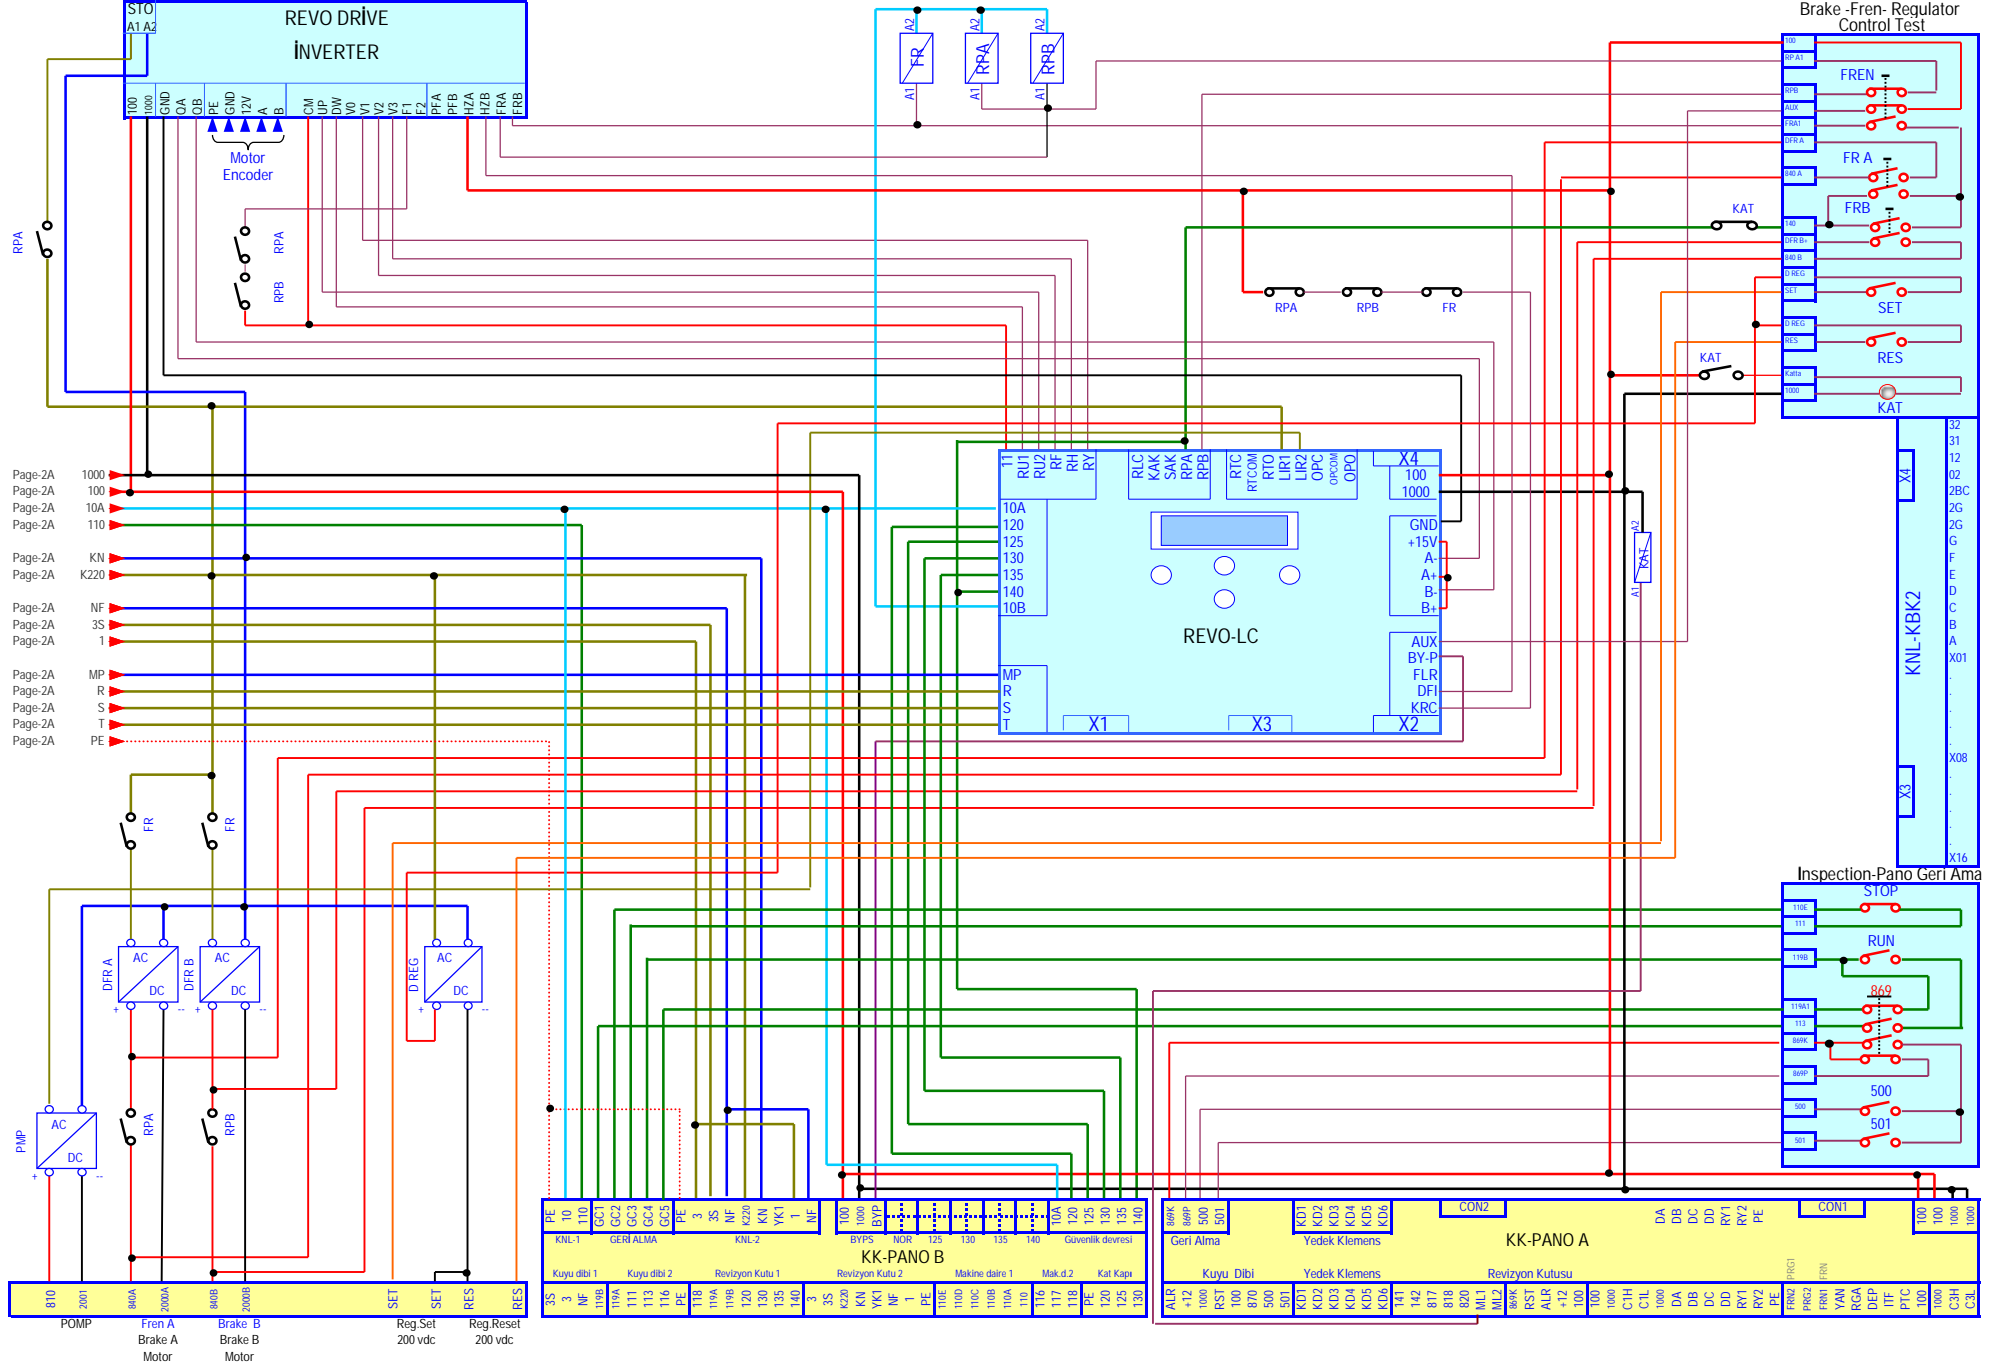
STO
A1 A2
REVO DRİVE
İNVERTER

100 1000 GND QA QB PE GND 12V A B CM UP DW V0 V1 V2 V3 F1 F2 PFA PFB HZA HZB FRA FRB

Motor
Encoder

A2 FR A1
A2 RPA A1
A2 RPB A1

Brake -Fren- Regulator
Control Test

100
RP A1
RPB
AUX
FRA1
DFR A
840 A
140
DFR B+
840 B
D REG
SET
D REG
RES
Katta
1000

FREN
FR A
FRB
SET
RES
KAT

KAT
KAT

RPA RPB FR

RPA
RPA
RPB

Page-2A 1000
Page-2A 100
Page-2A 10A
Page-2A 110
Page-2A KN
Page-2A K220
Page-2A NF
Page-2A 3S
Page-2A 1
Page-2A MP
Page-2A R
Page-2A S
Page-2A T
Page-2A PE

11 RU1 RU2 RF RH RY
RLC KAK SAK RPA RPB
RTC RTCOM RTO LIR1 LIR2 OPC OPCOM OPO
X4
100
1000
10A
120
125
130
135
140
10B
GND
+15V
A-
A+
B-
B+
REVO-LC
AUX
BY-P
FLR
DFI
KRC
MP
R
S
T
X1
X3
X2

A2 KAT A1

X4
KNL-KBK2
X3
32
31
12
02
2BC
2G
2G
G
F
E
D
C
B
A
X01
X08
X16

FR
FR

DFR A
AC
DC
DFR B
AC
DC
D REG
AC
DC
PMP
AC
DC

RPA
RPB

Inspection-Pano Geri Ama
STOP
110E
111
RUN
119B
869
119A1
113
869K
869P
500
500
501
501

PE 10 110 GC1 GC2 GC3 GC4 GC5 PE 3 3S NF KN K220 YK1 1 NF 100 1000 BYP 10A 120 125 130 135 140
KNL-1 GERİ ALMA KNL-2 BYPS NOR 125 130 135 140 Guvenlik devresi
KK-PANO B
Kuyu dibi 1 Kuyu dibi 2 Revizyon Kutu 1 Revizyon Kutu 2 Makine daire 1 Mak.d.2 Kat Kapı
3S 3 NF 119B 119A 111 113 116 PE 118 119A 119B 120 130 135 140 3 3S K220 KN YK1 NF 1 PE 110E 110D 110C 110B 110A 110 116 117 118 PE 120 125 130

869K 869P 500 501
Geri Alma
KD1 KD2 KD3 KD4 KD5 KD6
Yedek Klemens
CON2
KK-PANO A
DA DB DC DD RY1 RY2 PE
CON1
100 100 1000 1000
Kuyu Dibi
Yedek Klemens
Revizyon Kutusu
ALR +12 1000 RST 100 870 500 501 KD1 KD2 KD3 KD4 KD5 KD6 141 142 817 818 820 ML1 ML2 869K RST ALR +12 100 1000 1000 C1H C1L 1000 DA DB DC DD RY1 RY2 PE FRN2 PRG2 PRG1 FRN1 FRN YAN RGA DEP ITF PTC 100 1000 C3H C3L

810 2001 840A 2000A 840B 2000B SET SET RES RES
POMP
Fren A
Brake A
Motor
Brake B
Brake B
Motor
Reg.Set
200 vdc
Reg.Reset
200 vdc